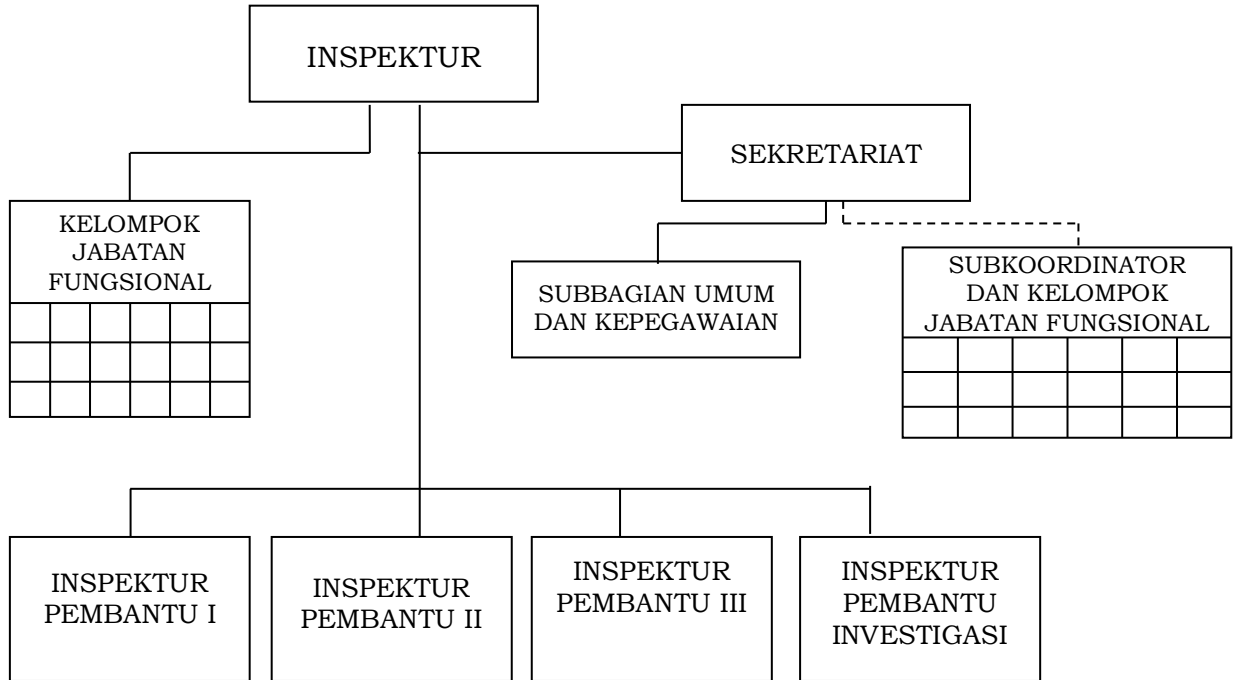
INSPEKTUR

KELOMPOK JABATAN FUNGSIONAL

SEKRETARIAT

SUBBAGIAN UMUM DAN KEPEGAWAIAN

SUBKOORDINATOR DAN KELOMPOK JABATAN FUNGSIONAL

INSPEKTUR PEMBANTU I

INSPEKTUR PEMBANTU II

INSPEKTUR PEMBANTU III

INSPEKTUR PEMBANTU INVESTIGASI